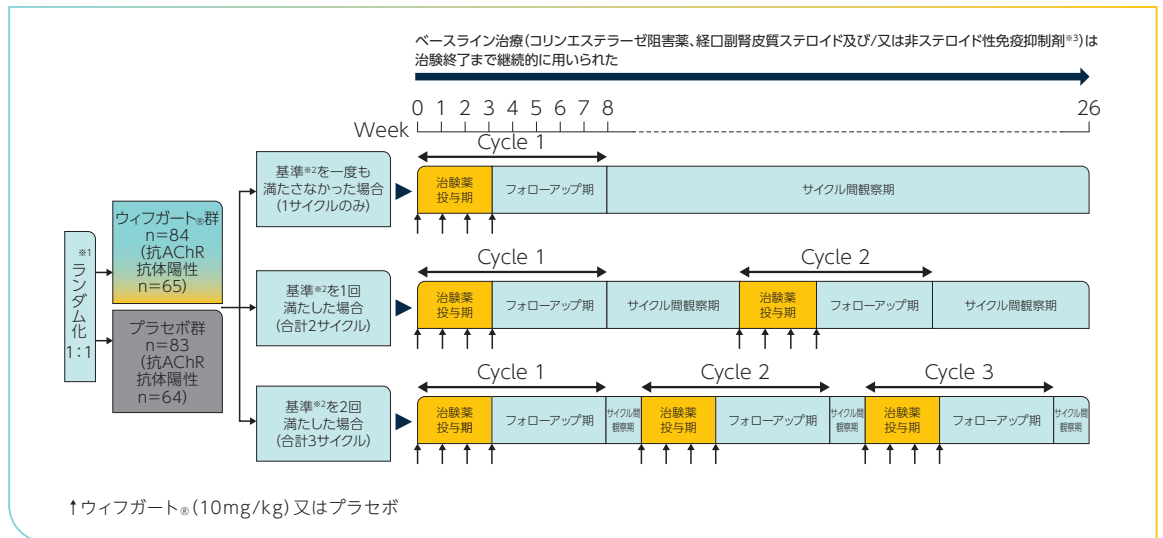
ベースライン治療(コリンエステラーゼ阻害薬、経口副腎皮質ステロイド及び/又は非ステロイド性免疫抑制剤※3)は治験終了まで継続的に用いられた

Week 0 1 2 3 4 5 6 7 8 26

※1 ランダム化 1:1

ウィフガート®群 n=84 (抗AChR抗体陽性 n=65)

プラセボ群 n=83 (抗AChR抗体陽性 n=64)

基準※2を一度も満たさなかった場合 (1サイクルのみ)

Cycle 1

治験薬投与期 | フォローアップ期 | サイクル間観察期

基準※2を1回満たした場合 (合計2サイクル)

Cycle 1 | Cycle 2

治験薬投与期 | フォローアップ期 | サイクル間観察期 | 治験薬投与期 | フォローアップ期 | サイクル間観察期

基準※2を2回満たした場合 (合計3サイクル)

Cycle 1 | Cycle 2 | Cycle 3

治験薬投与期 | フォローアップ期 | サイクル間観察期 | 治験薬投与期 | フォローアップ期 | サイクル間観察期 | 治験薬投与期 | フォローアップ期 | サイクル間観察期

↑ウィフガート®(10mg/kg)又はプラセボ